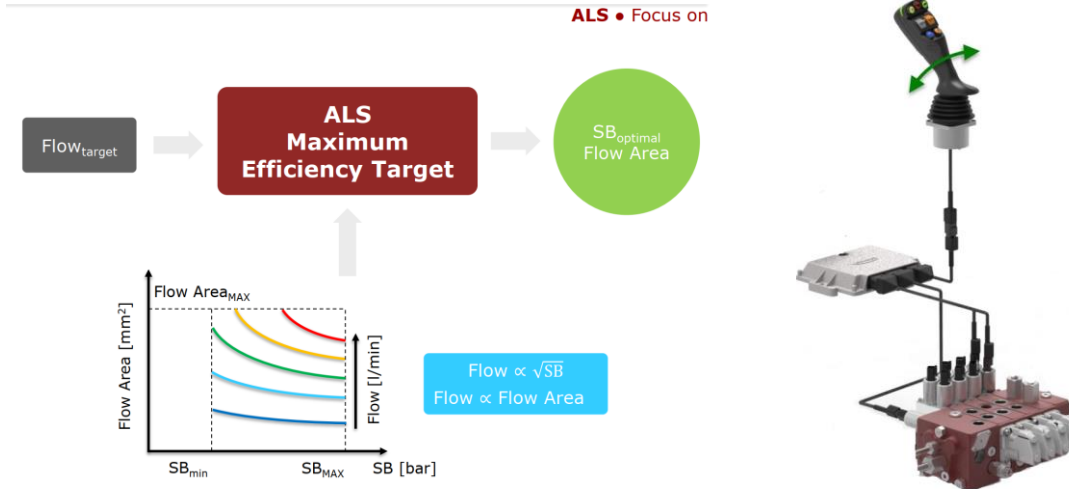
ALS • Focus on

Flow$_{target}$

ALS
Maximum
Efficiency Target

SB$_{optimal}$
Flow Area

Flow Area$_{MAX}$

Flow Area [mm$^2$]

Flow [l/min]

SB$_{min}$

SB$_{MAX}$

SB [bar]

Flow $\propto \sqrt{SB}$
Flow $\propto$ Flow Area